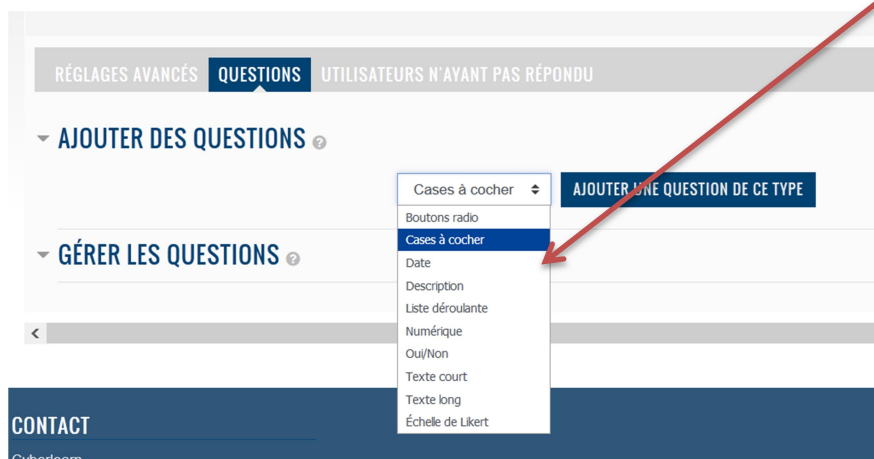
RÉGLAGES AVANCÉS QUESTIONS UTILISATEURS N'AYANT PAS RÉPONDU

AJOUTER DES QUESTIONS

Cases à cocher

AJOUTER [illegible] QUESTION DE CE TYPE

Boutons radio
Cases à cocher
Date
Description
Liste déroulante
Numérique
Oui/Non
Texte court
Texte long
Échelle de Likert

GÉRER LES QUESTIONS

CONTACT

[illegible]